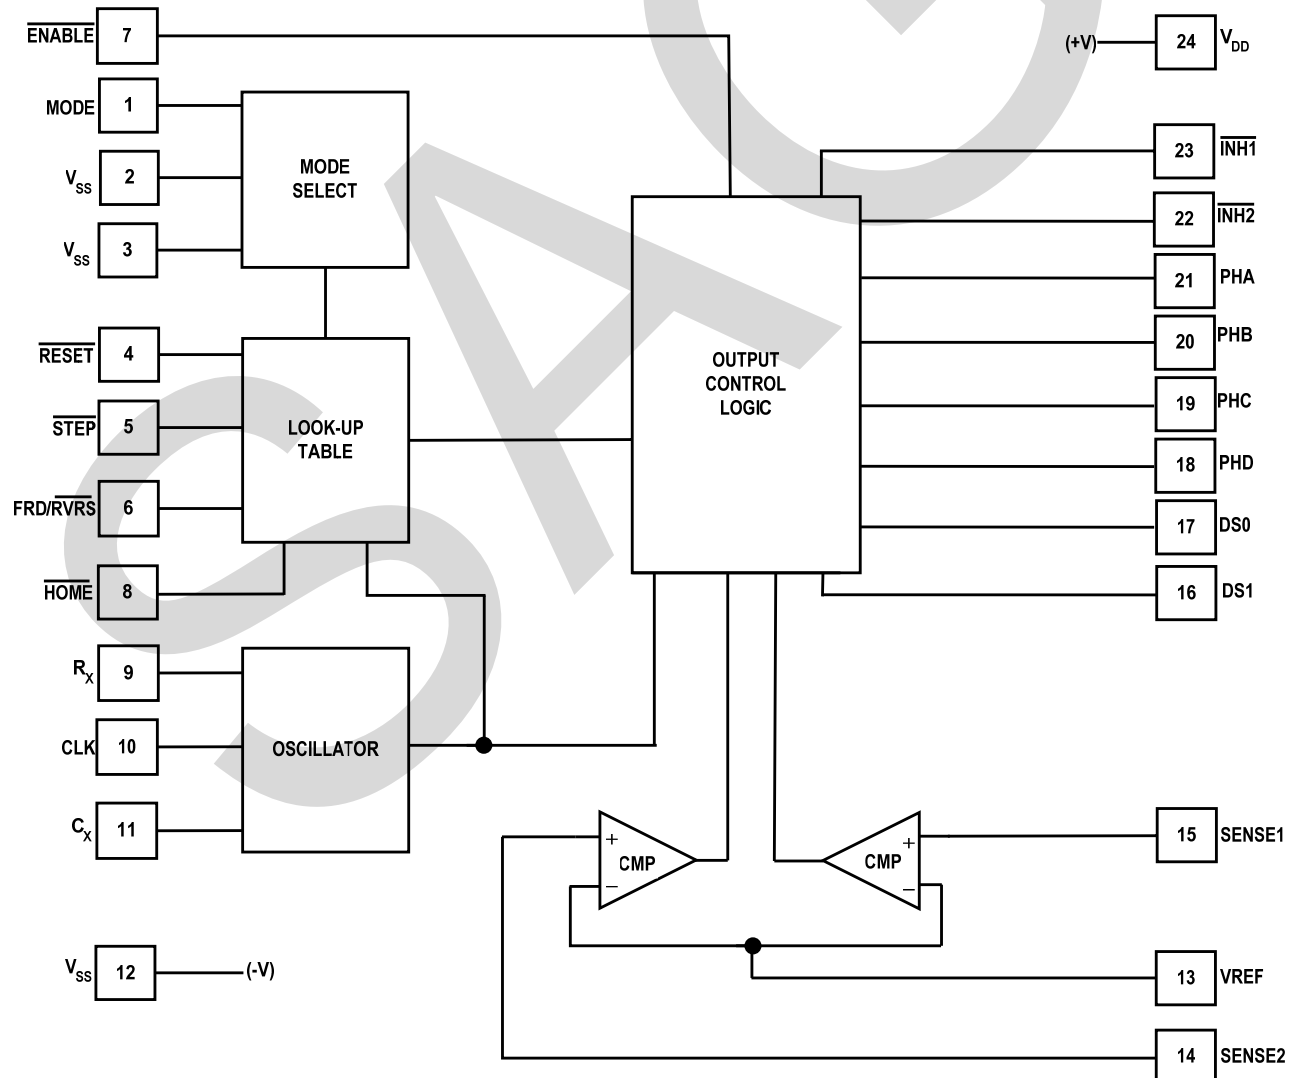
$\overline{\text{ENABLE}}$ 7
MODE 1
$V_{SS}$ 2
$V_{SS}$ 3
MODE SELECT
$\overline{\text{RESET}}$ 4
$\overline{\text{STEP}}$ 5
FRD/$\overline{\text{RVRS}}$ 6
$\overline{\text{HOME}}$ 8
LOOK-UP TABLE
$R_X$ 9
CLK 10
$C_X$ 11
OSCILLATOR
$V_{SS}$ 12 (-V)
OUTPUT CONTROL LOGIC
CMP
CMP
(+V) 24 $V_{DD}$
23 $\overline{\text{INH1}}$
22 $\overline{\text{INH2}}$
21 PHA
20 PHB
19 PHC
18 PHD
17 DS0
16 DS1
15 SENSE1
13 VREF
14 SENSE2
SAC